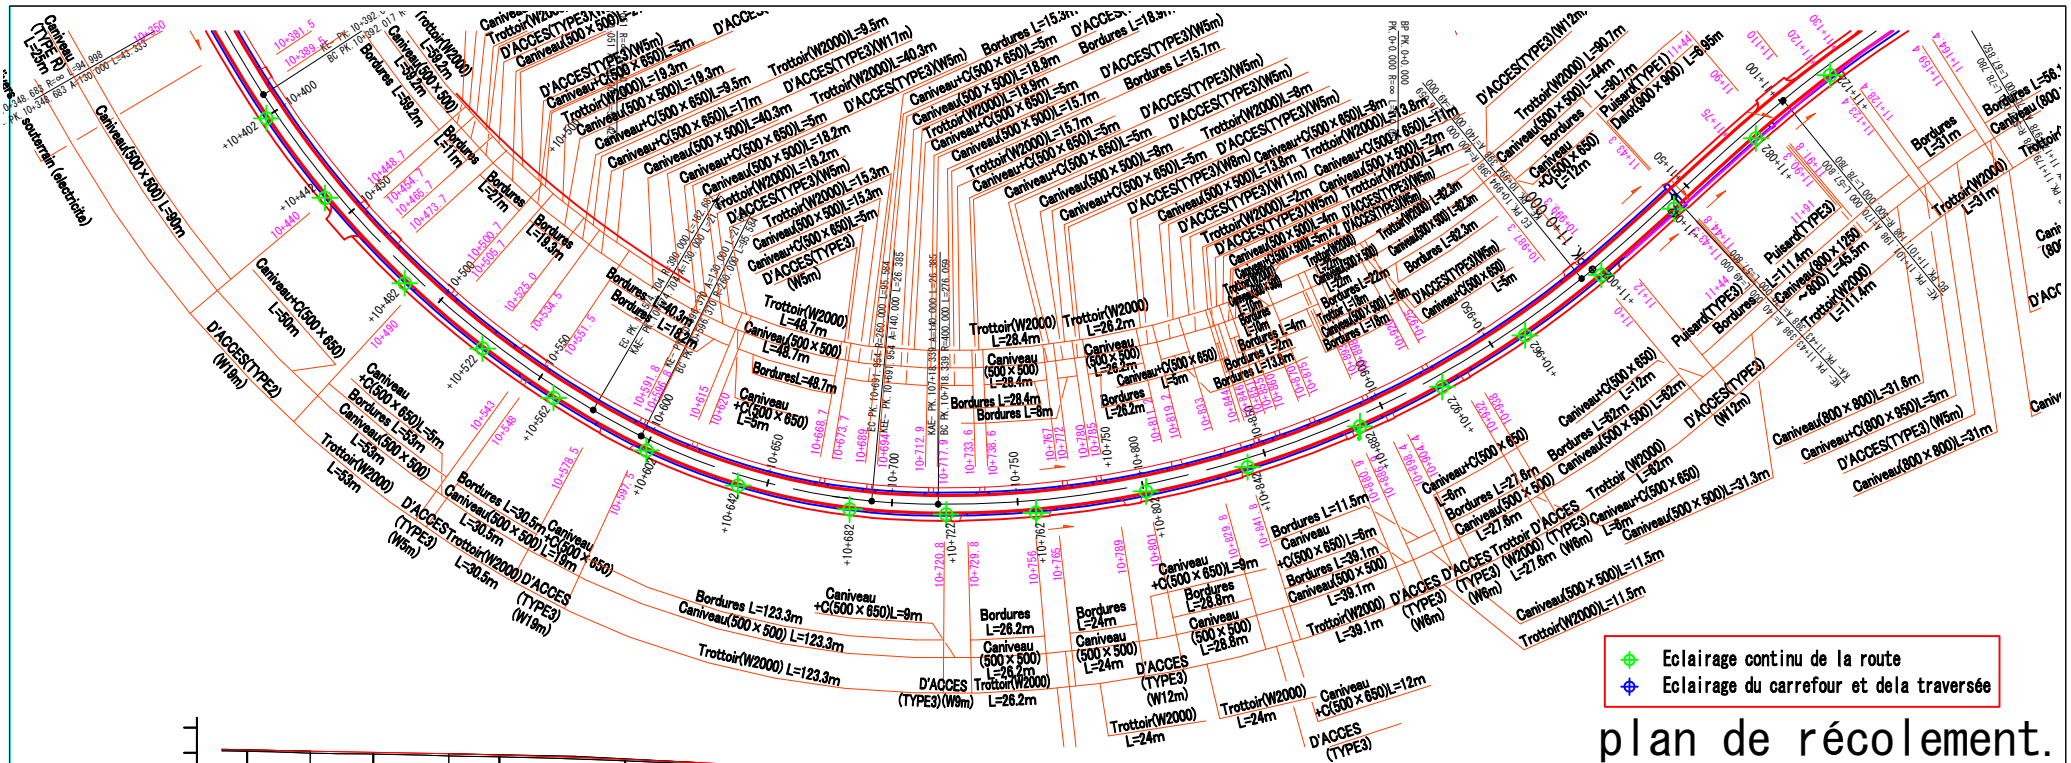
Eclairage continu de la route
Eclairage du carrefour et dela traversée

plan de récolement.

Caniveau(500×500)L=90m
Caniveau+C(500×650) L=50m
D'ACCES(TYPE2) (W19m)
Bordures L=123.3m
Caniveau(500×500) L=123.3m
Trottoir(W2000) L=123.3m
Caniveau +C(500×650)L=9m
Bordures L=30.5m
Caniveau(500×500) L=30.5m
Trottoir(W2000) L=30.5m
D'ACCES (TYPE3) (W19m)
D'ACCES (TYPE3) (W5m)
Bordures L=26.2m
Caniveau (500×500) L=26.2m
Trottoir(W2000) L=26.2m
D'ACCES (TYPE3)(W9m)
Bordures L=24m
Caniveau (500×500) L=24m
Trottoir(W2000) L=24m
D'ACCES (TYPE3) (W12m)
Bordures L=28.8m
Caniveau (500×500) L=28.8m
Trottoir(W2000) L=24m
Caniveau +C(500×650)L=12m
D'ACCES (TYPE3)
Trottoir(W2000) L=48.7m
Caniveau(500×500) L=48.7m
BorduresL=48.7m
Trottoir(W2000) L=28.4m
Caniveau (500×500) L=28.4m
Bordures L=28.4m
Trottoir(W2000) L=26.2m
Caniveau (500×500) L=26.2m
Bordures L=26.2m
Caniveau(500×500)L=11.5m
Trottoir(W2000)L=11.5m
Caniveau(800×800)L=31.6m
Caniveau+C(800×950)L=5m
D'ACCES(TYPE3) (W5m)
Caniveau(800×800)L=31m
Caniveau(500×500)L=31.3m
Puisard(TYPE3)
Trottoir(W2000) L=111.4m
Trottoir(W2000) L=31m
Bordures L=31m
Caniveau souterrain (electricite)